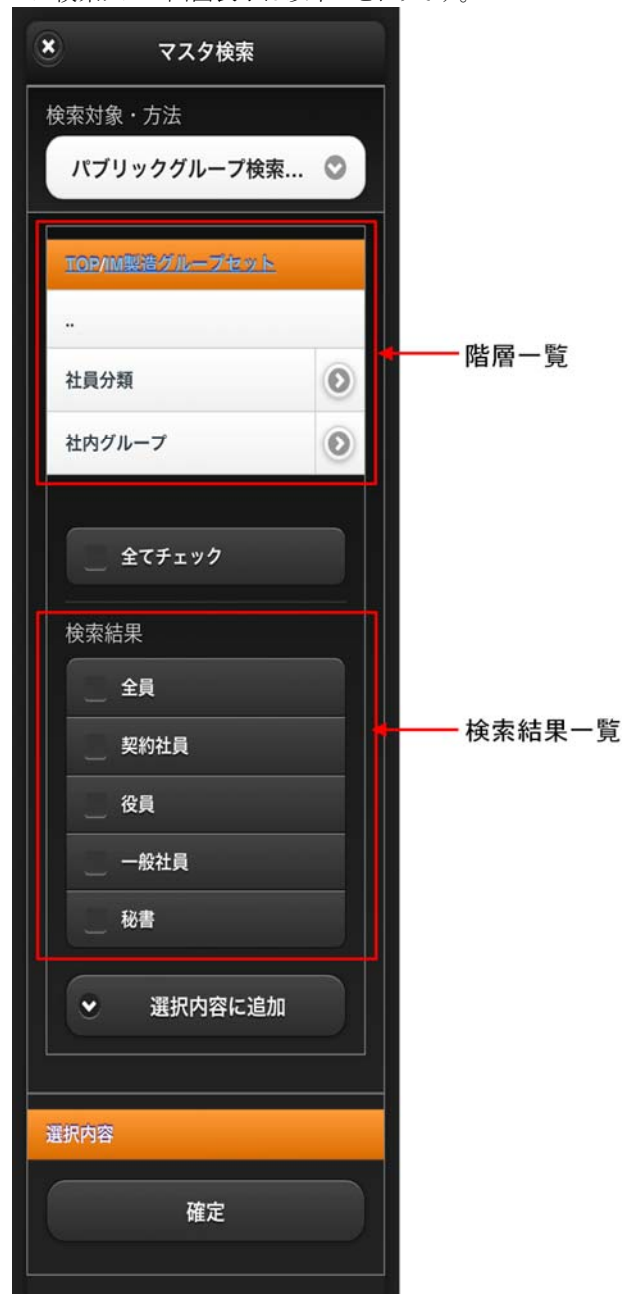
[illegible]

マスタ検索

検索対象・方法

パブリックグループ検索...

TOP/IM製造グループセット

..

社員分類

社内グループ

階層一覧

全てチェック

検索結果

全員

契約社員

役員

一般社員

秘書

検索結果一覧

選択内容に追加

選択内容

確定